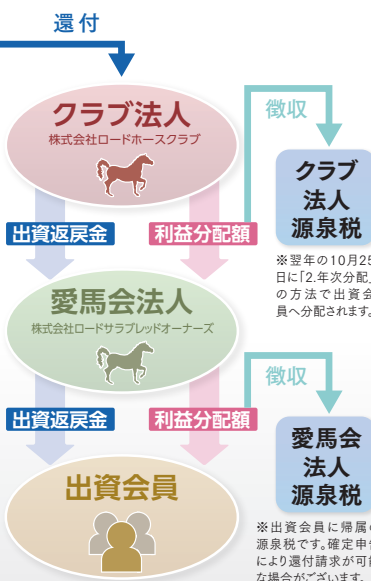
還付

クラブ法人
株式会社ロードホースクラブ

徴収

クラブ法人源泉税

出資返戻金

利益分配額

※翌年の10月25
日に「2.年次分配
の方法で出資会
員へ分配されます

愛馬会法人
株式会社ロードサラブレッドオーナーズ

徴収

出資返戻金

利益分配額

愛馬会法人源泉税

出資会員

※出資会員に帰属
源泉税です。確定申
により還付請求が可
な場合がございます